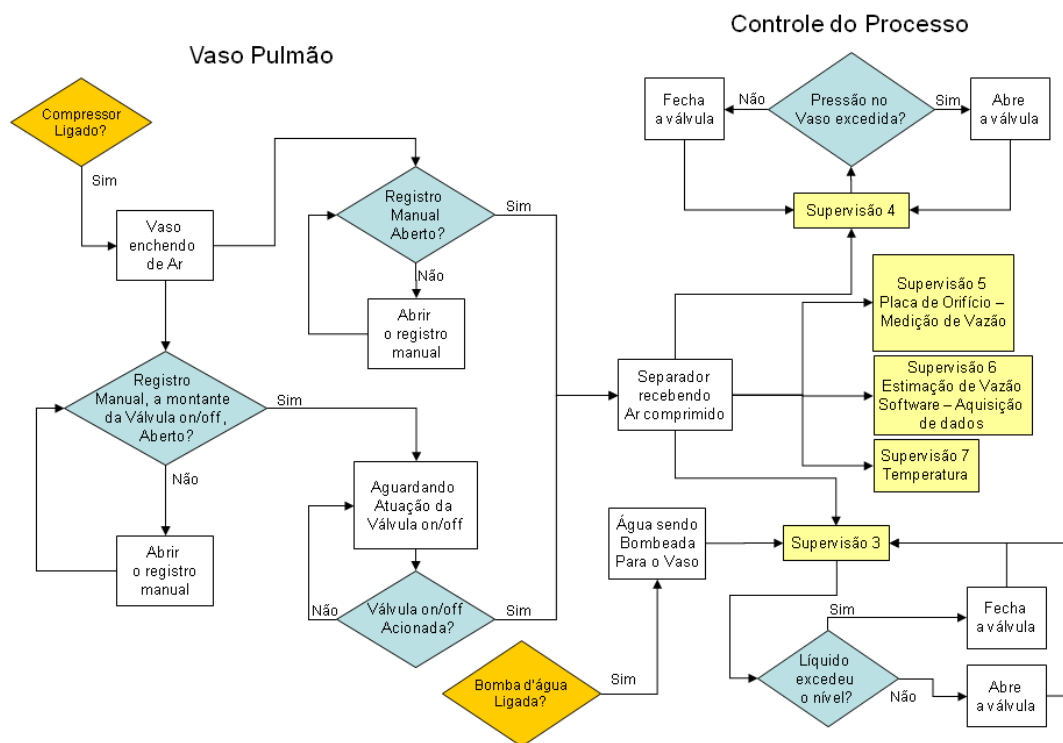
Controle do Processo

Vaso Pulmão

Compressor Ligado?

Sim

Vaso enchendo de Ar

Registro Manual Aberto?

Sim

Não

Abrir o registro manual

Fecha a válvula

Não

Pressão no Vaso excedida?

Sim

Abre a válvula

Supervisão 4

Supervisão 5 Placa de Orifício – Medição de Vazão

Supervisão 6 Estimação de Vazão Software – Aquisição de dados

Supervisão 7 Temperatura

Registro Manual, a montante da Válvula on/off, Aberto?

Sim

Não

Abrir o registro manual

Aguardando Atuação da Válvula on/off

Não

Válvula on/off Acionada?

Sim

Separador recebendo Ar comprimido

Água sendo Bombeada Para o Vaso

Supervisão 3

Sim

Fecha a válvula

Líquido excedeu o nível?

Não

Abre a válvula

Bomba d'água Ligada?

Sim